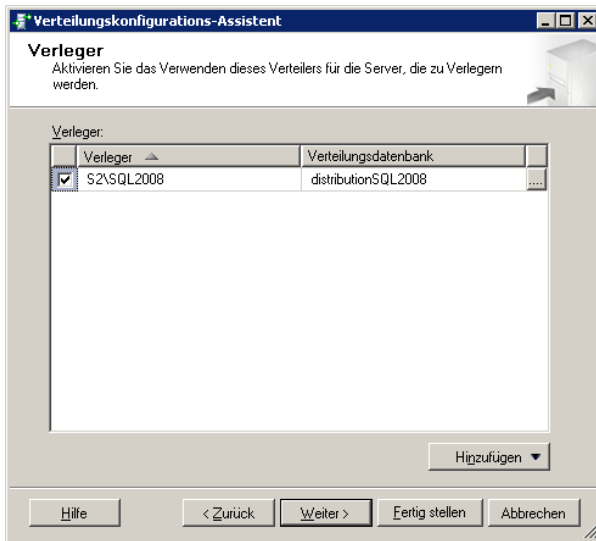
Verteilungskonfigurations-Assistent

Verleger

Aktivieren Sie das Verwenden dieses Verteilers für die Server, die zu Verlegern werden.

Verleger:

| | Verleger | Verteilungsdatenbank | |
|---|---|---|---|
| ☑ | S2\SQL2008 | distributionSQL2008 | ... |

Hinzufügen ▼

Hilfe

< Zurück

Weiter >

Fertig stellen

Abbrechen